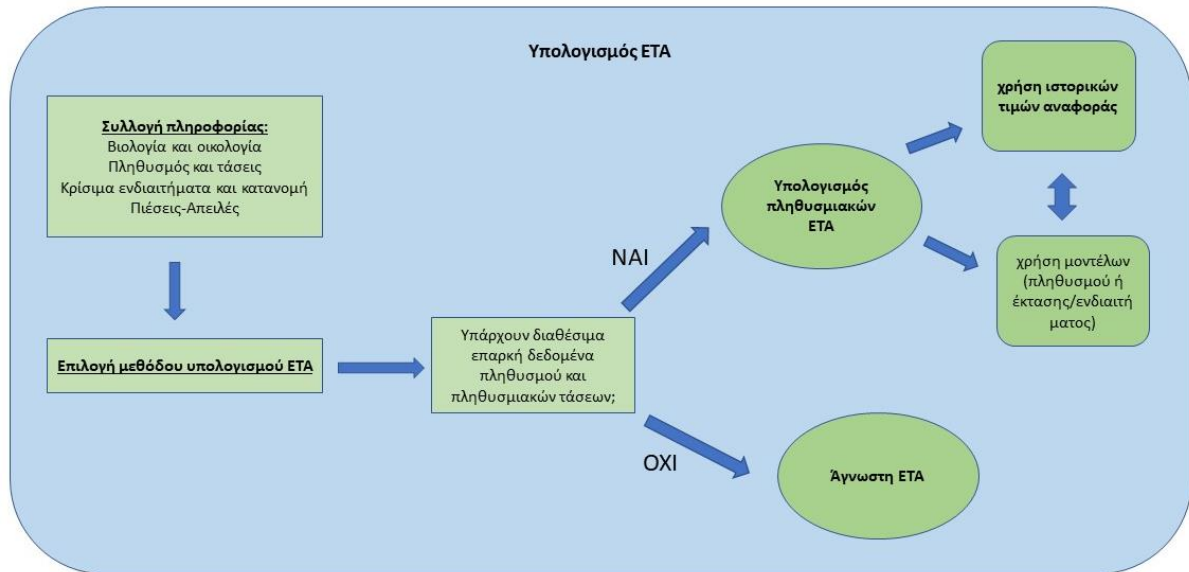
Υπολογισμός ΕΤΑ

Συλλογή πληροφορίας:
Βιολογία και οικολογία
Πληθυσμός και τάσεις
Κρίσιμα ενδιαιτήματα και κατανομή
Πιέσεις-Απειλές

Επιλογή μεθόδου υπολογισμού ΕΤΑ

Υπάρχουν διαθέσιμα επαρκή δεδομένα πληθυσμού και πληθυσμιακών τάσεων;

ΝΑΙ

Υπολογισμός πληθυσμιακών ΕΤΑ

χρήση ιστορικών τιμών αναφοράς

χρήση μοντέλων (πληθυσμού ή έκτασης/ενδιαιτήματος)

ΟΧΙ

Άγνωστη ΕΤΑ